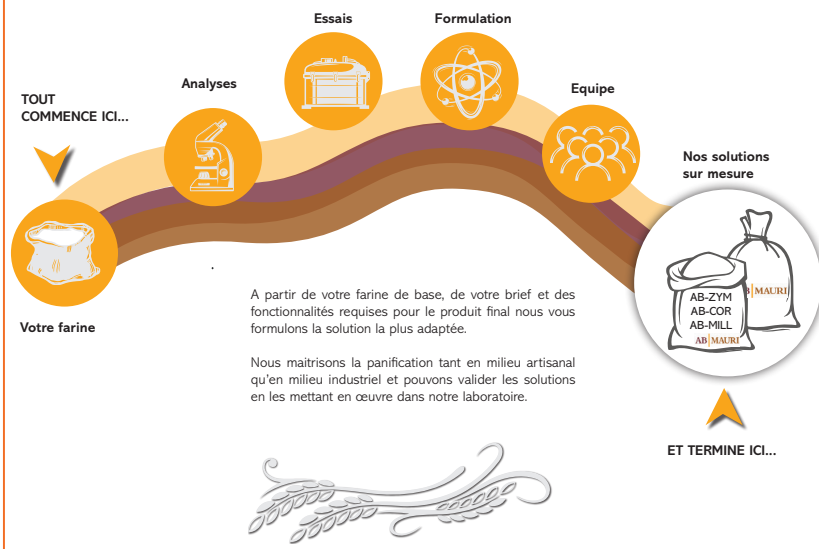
TOUT COMMENCE ICI...

Votre farine

Analyses

Essais

Formulation

Equipe

Nos solutions sur mesure

AB-ZYM
AB-COR
AB-MILL
AB MAURI

AB MAURI

A partir de votre farine de base, de votre brief et des fonctionnalités requises pour le produit final nous vous formulons la solution la plus adaptée.

Nous maitrisons la panification tant en milieu artisanal qu'en milieu industriel et pouvons valider les solutions en les mettant en œuvre dans notre laboratoire.

ET TERMINE ICI...